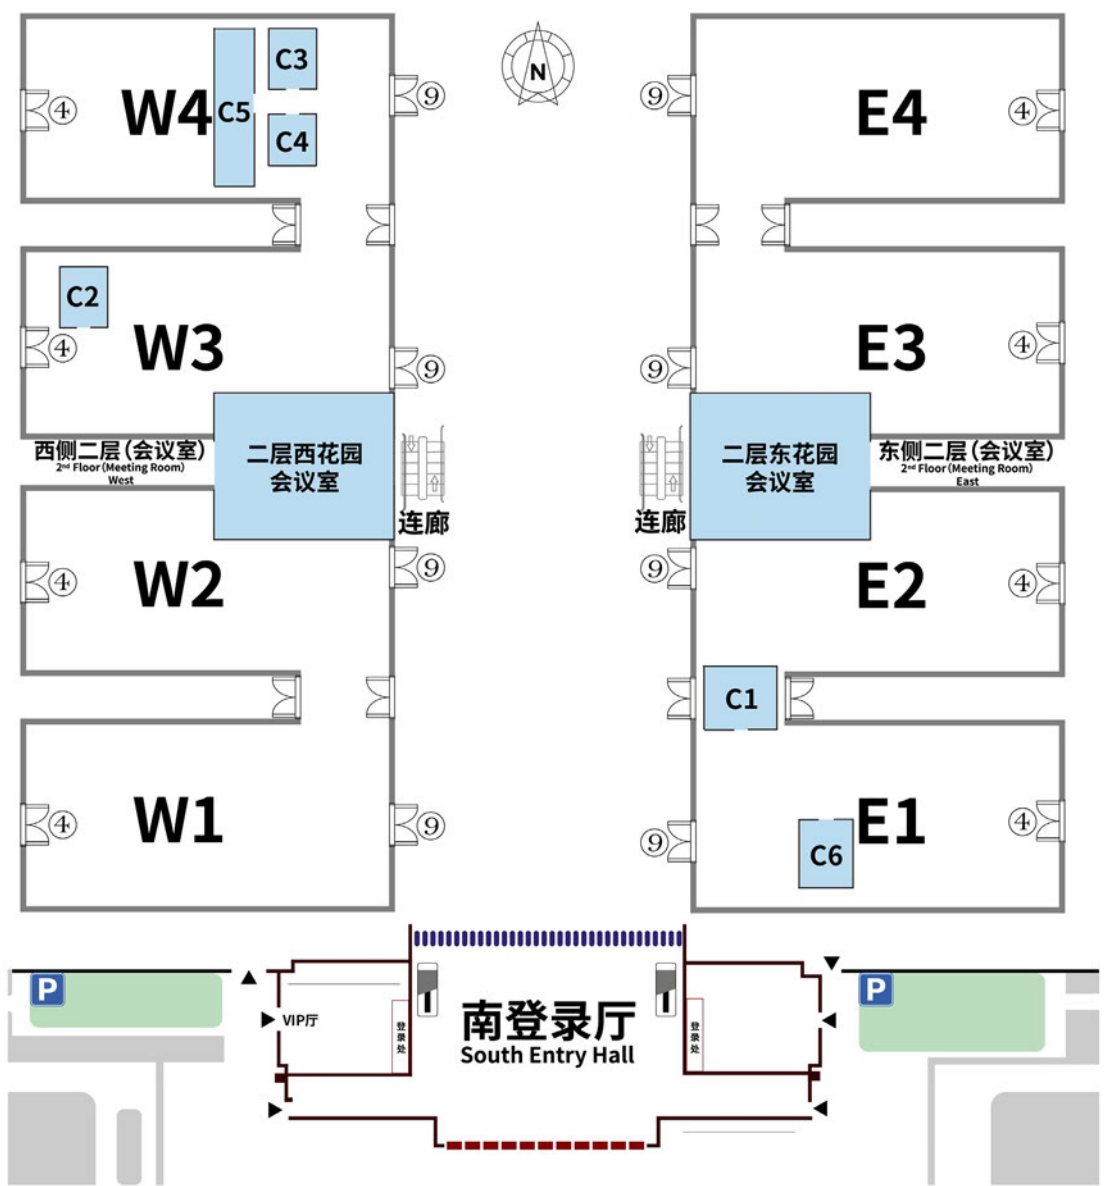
N

C3
④ W4 C5 ⑨
C4

⑨ E4 ④

C2
④ W3 ⑨

⑨ E3 ④

西侧二层(会议室)
2nd Floor(Meeting Room)
West

二层西花园
会议室

连廊

二层东花园
会议室

连廊

东侧二层(会议室)
2nd Floor(Meeting Room)
East

④ W2 ⑨

⑨ E2 ④

C1

④ W1 ⑨

⑨ C6 E1 ④

P

VIP厅

登录处

南登录厅
South Entry Hall

登录处

P